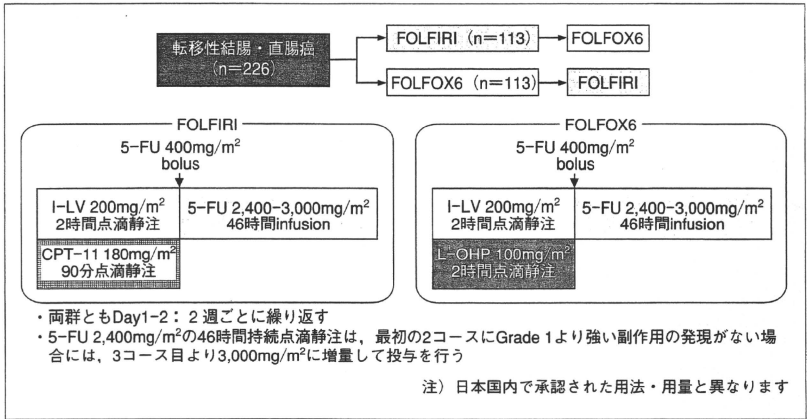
転移性結腸・直腸癌
（n=226）

FOLFIRI（n=113）

FOLFOX6

FOLFOX6（n=113）

FOLFIRI

FOLFIRI

5-FU 400mg/m$^2$
bolus

l-LV 200mg/m$^2$
2時間点滴静注

5-FU 2,400–3,000mg/m$^2$
46時間infusion

CPT-11 180mg/m$^2$
90分点滴静注

FOLFOX6

5-FU 400mg/m$^2$
bolus

l-LV 200mg/m$^2$
2時間点滴静注

5-FU 2,400–3,000mg/m$^2$
46時間infusion

L-OHP 100mg/m$^2$
2時間点滴静注

・両群ともDay1-2：2週ごとに繰り返す
・5-FU 2,400mg/m$^2$の46時間持続点滴静注は，最初の2コースにGrade 1より強い副作用の発現がない場合には，3コース目より3,000mg/m$^2$に増量して投与を行う

注）日本国内で承認された用法・用量と異なります